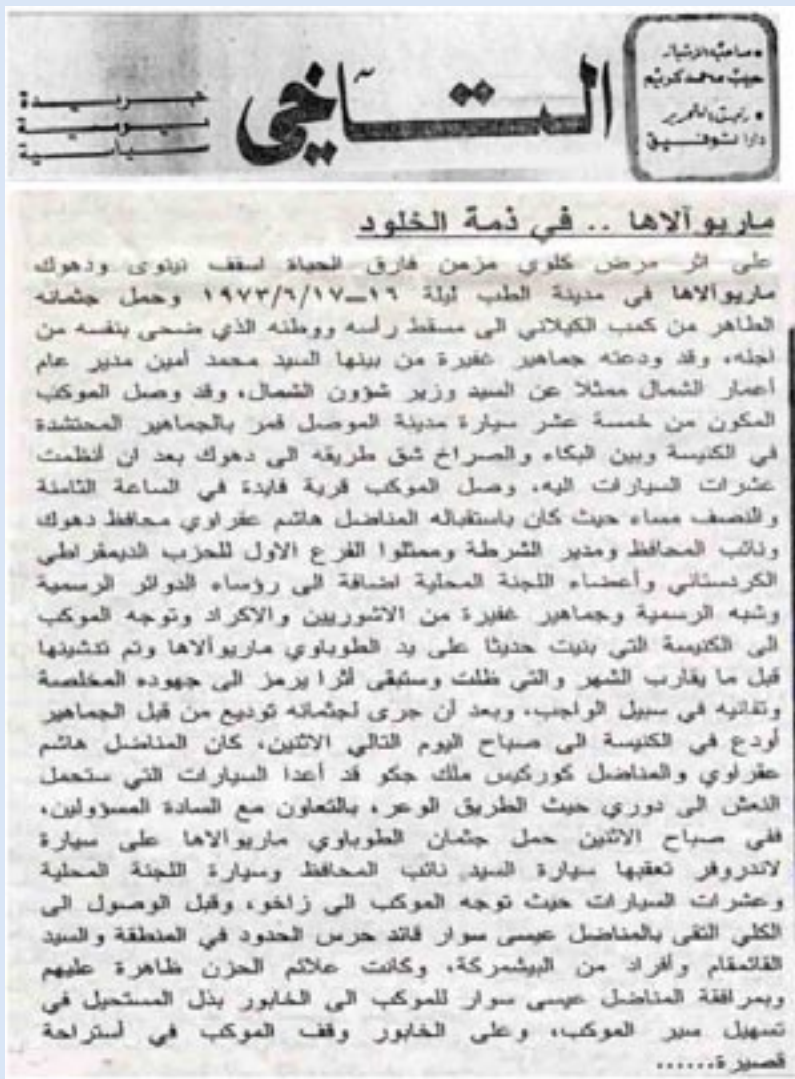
• صاحبه الرئيسي
حبيب محمد كريم
• رئيس التحرير
دارا توفيق

التآخي

جريدة
يومية
سياسية

ماريو آلاها .. في ذمة الخلود

على اثر مرض كلوي مزمن فارق الحياة اسقف نوهدرا ودهوك ماريوآلاها في مدينة الطب ليلة ١٦ــ١٧/٦/١٩٧٣ وحمل جثمانه الطاهر من كمب الكيلاني الى مسقط رأسه ووطنه الذي ضحى بنفسه من اجله، وقد ودعته جماهير غفيرة من بينها السيد محمد أمين مدير عام اعمار الشمال ممثلاً عن السيد وزير شؤون الشمال، وقد وصل الموكب المكون من خمسة عشر سيارة مدينة الموصل فمر بالجماهير المحتشدة في الكنيسة وبين البكاء والصراخ شق طريقه الى دهوك بعد ان أنظمت عشرات السيارات اليه. وصل الموكب قرية فايدة في الساعة الثامنة والنصف مساء حيث كان باستقباله المناضل هاشم عقراوي محافظ دهوك ونائب المحافظ ومدير الشرطة وممثلوا الفرع الاول للحزب الديمقراطي الكردستاني وأعضاء اللجنة المحلية اضافة الى رؤساء الدوائر الرسمية وشبه الرسمية وجماهير غفيرة من الاثوريين والاكراد وتوجه الموكب الى الكنيسة التي بنيت حديثا على يد الطوباوي ماريوآلاها وتم تدشينها قبل ما يقارب الشهر والتي ظلت وستبقى أثرا يرمز الى جهوده المخلصة وتفانيه في سبيل الواجب، وبعد أن جرى لجثمانه توديع من قبل الجماهير أودع في الكنيسة الى صباح اليوم التالي الاثنين، كان المناضل هاشم عقراوي والمناضل كوركيس ملك جكو قد أعدا السيارات التي ستحمل النعش الى دوري حيث الطريق الوعر، بالتعاون مع السادة المسؤولين، ففي صباح الاثنين حمل جثمان الطوباوي ماريوآلاها على سيارة لاندروفر تعقبها سيارة السيد نائب المحافظ وسيارة اللجنة المحلية وعشرات السيارات حيث توجه الموكب الى زاخو، وقبل الوصول الى الكلي التقى بالمناضل عيسى سوار قائد حرس الحدود في المنطقة والسيد القائمقام وأفراد من البيشمركة، وكانت علائم الحزن ظاهرة عليهم وبمرافقة المناضل عيسى سوار للموكب الى الخابور بذل المستحيل في تسهيل سير الموكب، وعلى الخابور وقف الموكب في أستراحة قصيرة......